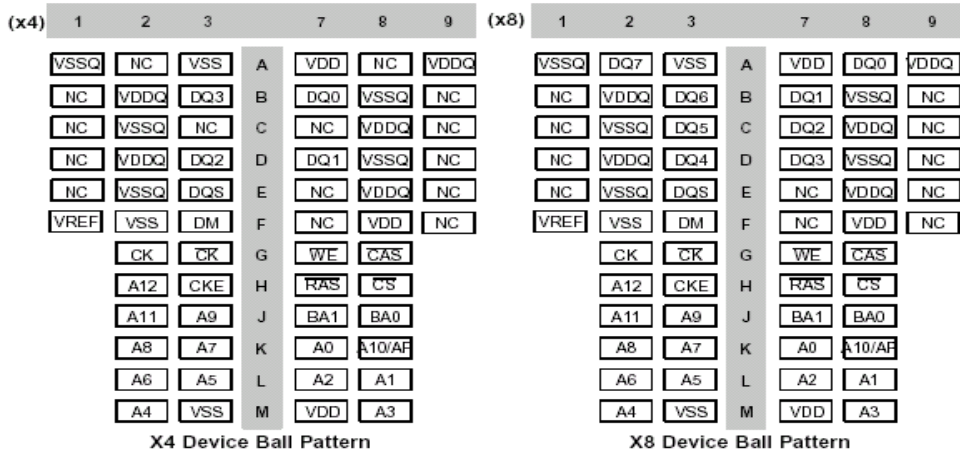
(x4)

| 1 | 2 | 3 |  | 7 | 8 | 9 |
|---|---|---|---|---|---|---|
| VSSQ | NC | VSS | A | VDD | NC | VDDQ |
| NC | VDDQ | DQ3 | B | DQ0 | VSSQ | NC |
| NC | VSSQ | NC | C | NC | VDDQ | NC |
| NC | VDDQ | DQ2 | D | DQ1 | VSSQ | NC |
| NC | VSSQ | DQS | E | NC | VDDQ | NC |
| VREF | VSS | DM | F | NC | VDD | NC |
|  | CK | $\overline{CK}$ | G | $\overline{WE}$ | $\overline{CAS}$ |  |
|  | A12 | CKE | H | $\overline{RAS}$ | $\overline{CS}$ |  |
|  | A11 | A9 | J | BA1 | BA0 |  |
|  | A8 | A7 | K | A0 | A10/AP |  |
|  | A6 | A5 | L | A2 | A1 |  |
|  | A4 | VSS | M | VDD | A3 |  |

X4 Device Ball Pattern

(x8)

| 1 | 2 | 3 |  | 7 | 8 | 9 |
|---|---|---|---|---|---|---|
| VSSQ | DQ7 | VSS | A | VDD | DQ0 | VDDQ |
| NC | VDDQ | DQ6 | B | DQ1 | VSSQ | NC |
| NC | VSSQ | DQ5 | C | DQ2 | VDDQ | NC |
| NC | VDDQ | DQ4 | D | DQ3 | VSSQ | NC |
| NC | VSSQ | DQS | E | NC | VDDQ | NC |
| VREF | VSS | DM | F | NC | VDD | NC |
|  | CK | $\overline{CK}$ | G | $\overline{WE}$ | $\overline{CAS}$ |  |
|  | A12 | CKE | H | $\overline{RAS}$ | $\overline{CS}$ |  |
|  | A11 | A9 | J | BA1 | BA0 |  |
|  | A8 | A7 | K | A0 | A10/AP |  |
|  | A6 | A5 | L | A2 | A1 |  |
|  | A4 | VSS | M | VDD | A3 |  |

X8 Device Ball Pattern